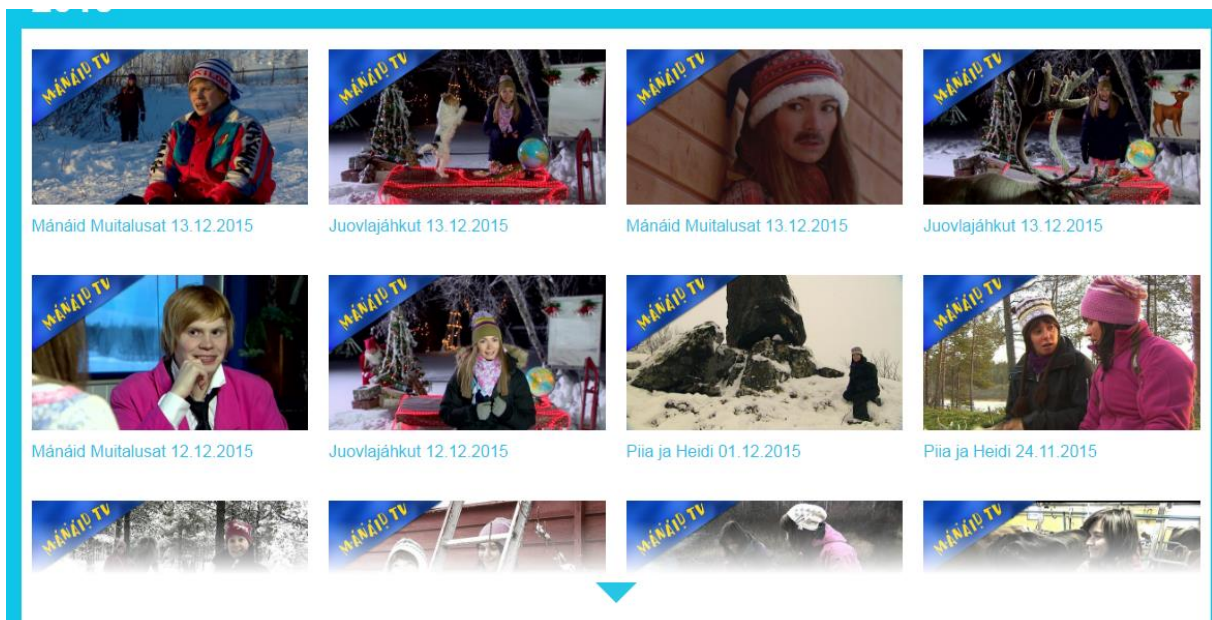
MÁNÁID TV

Mánáid Muitalusat 13.12.2015

MÁNÁID TV

Juovlajáhkut 13.12.2015

MÁNÁID TV

Mánáid Muitalusat 13.12.2015

MÁNÁID TV

Juovlajáhkut 13.12.2015

MÁNÁID TV

Mánáid Muitalusat 12.12.2015

MÁNÁID TV

Juovlajáhkut 12.12.2015

MÁNÁID TV

Piia ja Heidi 01.12.2015

MÁNÁID TV

Piia ja Heidi 24.11.2015

MÁNÁID TV

MÁNÁID TV

MÁNÁID TV

MÁNÁID TV